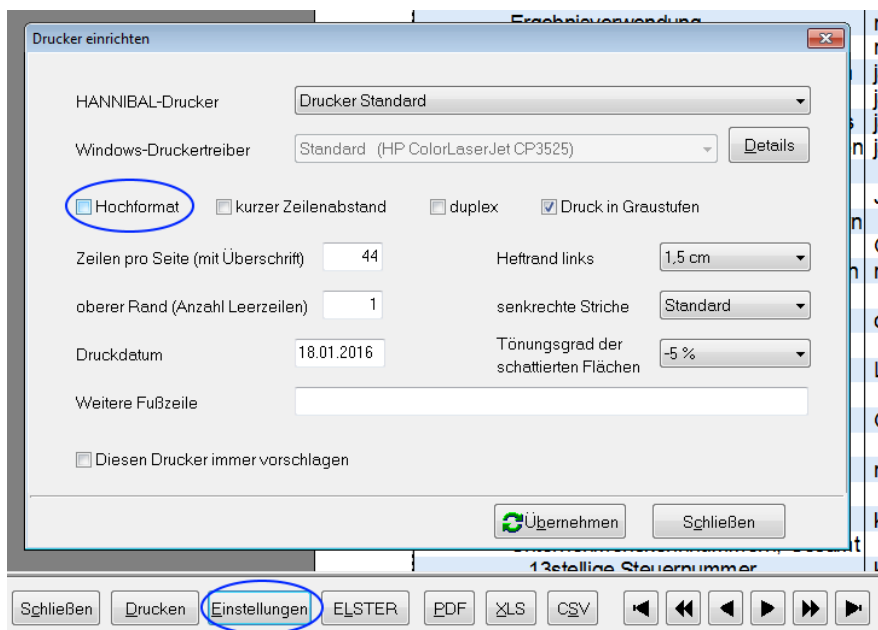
Drucker einrichten

HANNIBAL-Drucker
Drucker Standard

Windows-Druckertreiber
Standard (HP ColorLaserJet CP3525)
Details

Hochformat
kurzer Zeilenabstand
duplex
Druck in Graustufen

Zeilen pro Seite (mit Überschrift)
44
Heftrand links
1,5 cm

oberer Rand (Anzahl Leerzeilen)
1
senkrechte Striche
Standard

Druckdatum
18.01.2016
Tönungsgrad der schattierten Flächen
-5 %

Weitere Fußzeile

Diesen Drucker immer vorschlagen

Übernehmen
Schließen

Ergebnisverwendung
13stellige Steuernummer

Schließen
Drucken
Einstellungen
ELSTER
PDF
XLS
CSV